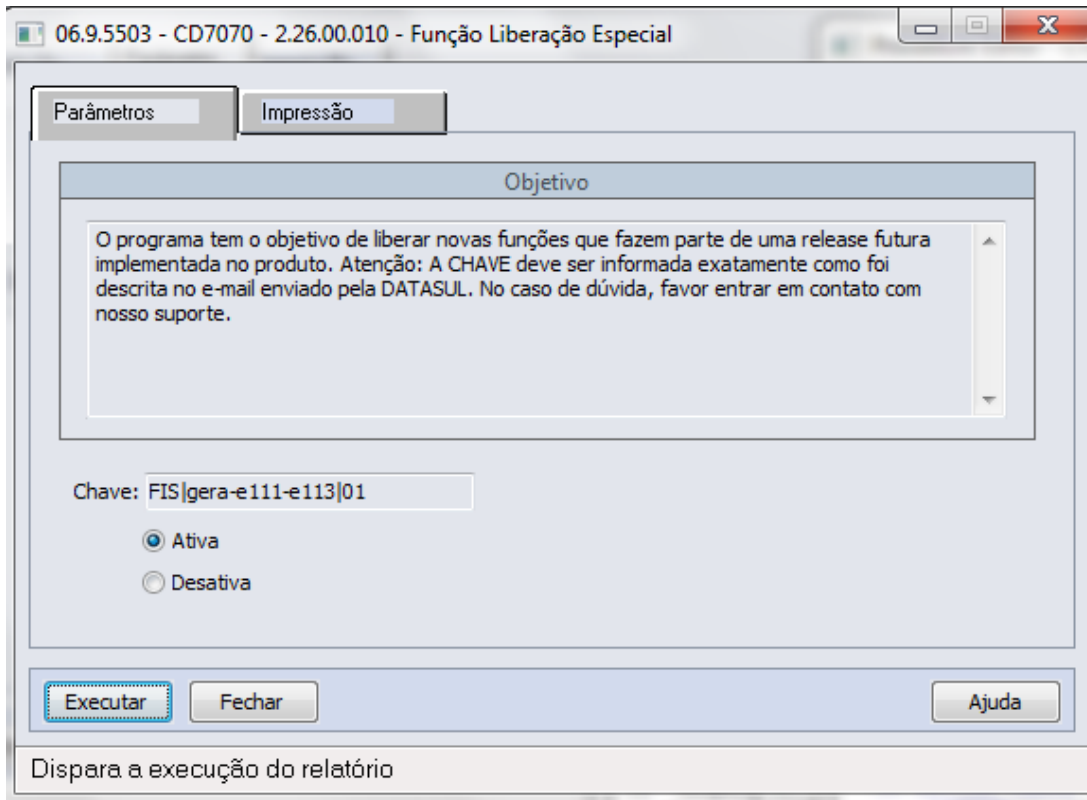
06.9.5503 - CD7070 - 2.26.00.010 - Função Liberação Especial

Parâmetros

Impressão

Objetivo

O programa tem o objetivo de liberar novas funções que fazem parte de uma release futura implementada no produto. Atenção: A CHAVE deve ser informada exatamente como foi descrita no e-mail enviado pela DATASUL. No caso de dúvida, favor entrar em contato com nosso suporte.

Chave: FIS|gera-e111-e113|01

Ativa

Desativa

Executar

Fechar

Ajuda

Dispara a execução do relatório